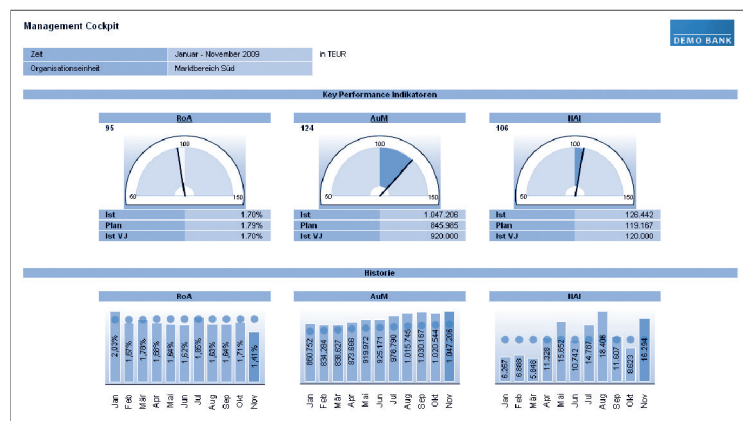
Management Cockpit

DEMO BANK

| Zeit | Januar - November 2009 |
|---|---|
| Organisationseinheit | Marktbereich Süd |

in TEUR

Key Performance Indikatoren

RoA
95
50 100 150

| Ist | 1,70% |
|---|---|
| Plan | 1,79% |
| Ist VJ | 1,70% |

AuM
124
50 100 150

| Ist | 1.047.206 |
|---|---|
| Plan | 845.985 |
| Ist VJ | 920.000 |

NAI
106
50 100 150

| Ist | 126.442 |
|---|---|
| Plan | 119.167 |
| Ist VJ | 120.000 |

Historie

RoA
2,02% 1,76% 1,76% 1,80% 1,64% 1,52% 1,85% 1,80% 1,64% 1,71% 1,41%
Jan Feb Mar Apr Mai Jun Jul Aug Sep Okt Nov

AuM
850.752 834.284 836.827 873.858 919.972 925.171 976.790 1.015.745 1.020.167 1.020.544 1.047.206
Jan Feb Mar Apr Mai Jun Jul Aug Sep Okt Nov

NAI
6.257 6.886 5.848 11.328 15.852 10.742 14.701 18.456 11.807 6.923 16.294
Jan Feb Mar Apr Mai Jun Jul Aug Sep Okt Nov